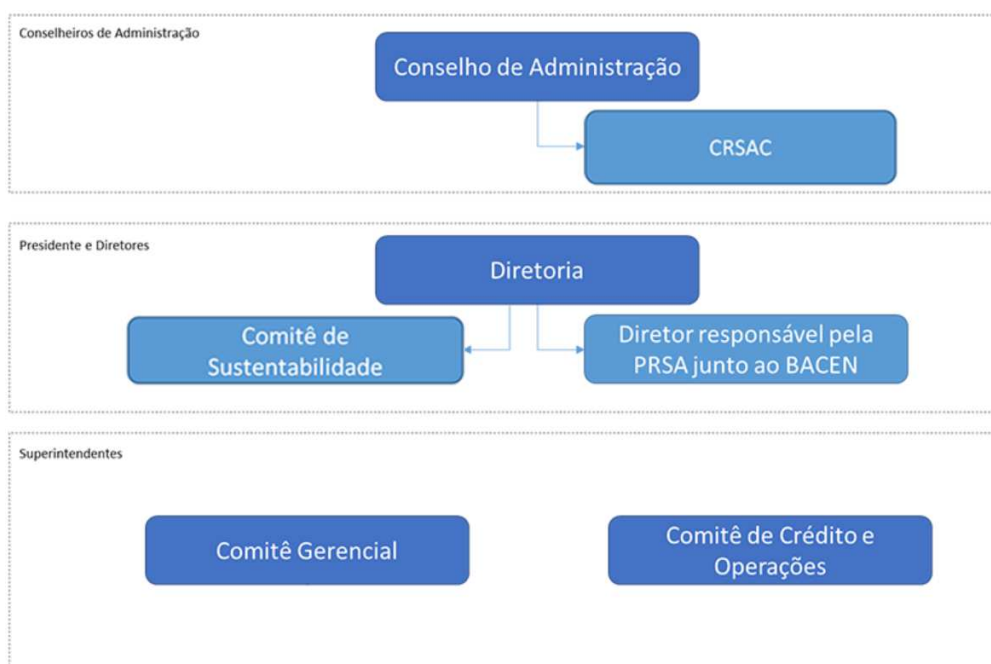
Conselheiros de Administração

Conselho de Administração

CRSAC

Presidente e Diretores

Diretoria

Comitê de Sustentabilidade

Diretor responsável pela PRSA junto ao BACEN

Superintendentes

Comitê Gerencial

Comitê de Crédito e Operações